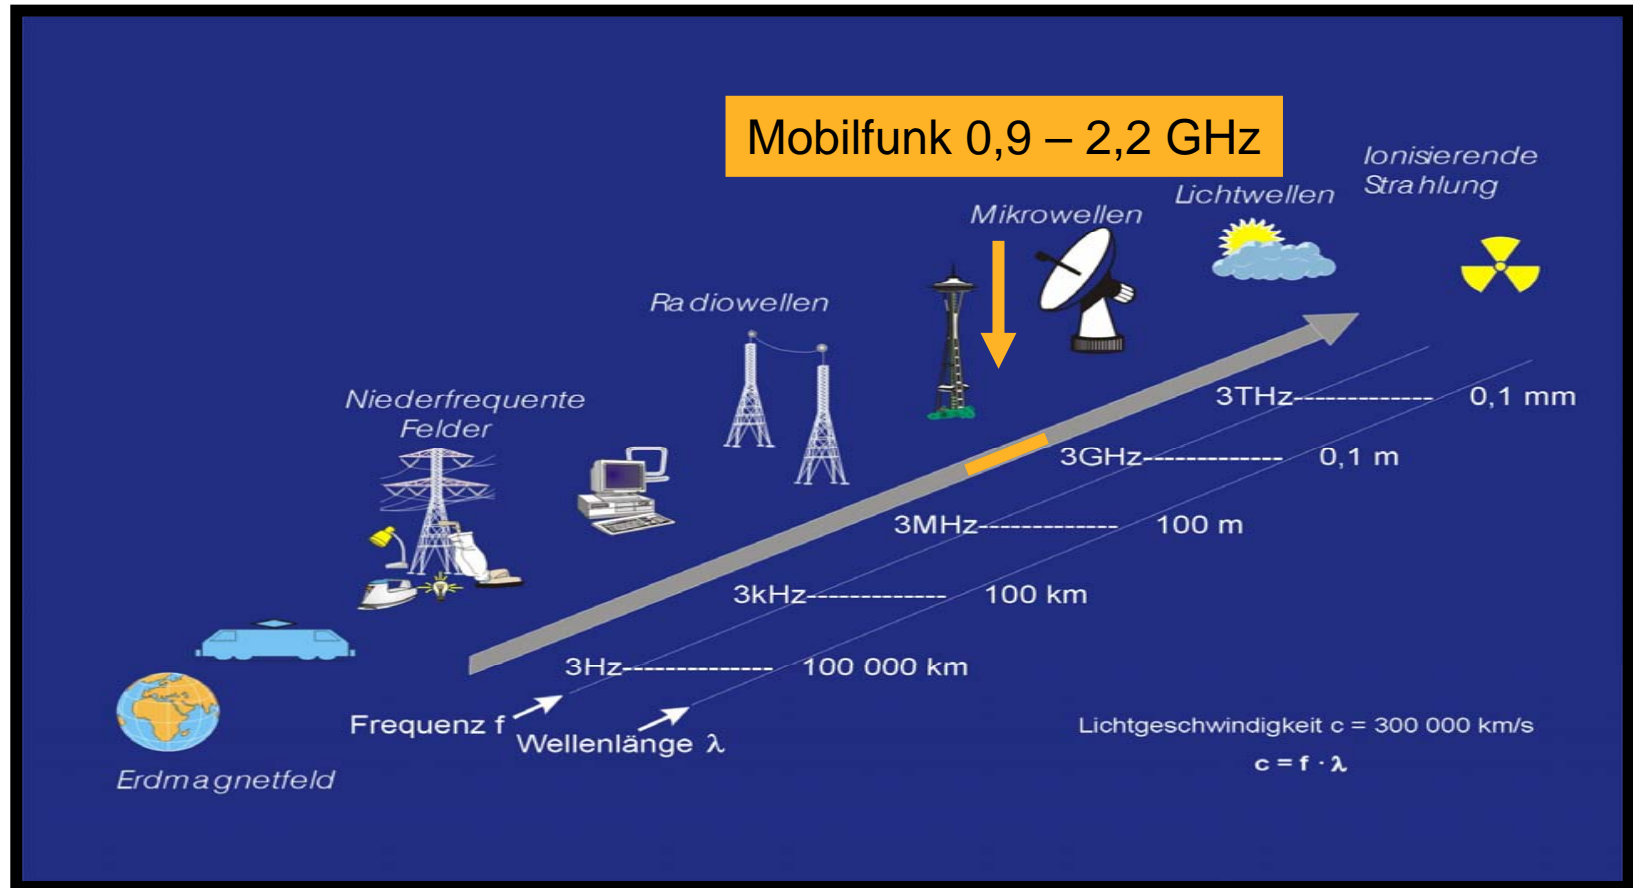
Mobilfunk 0,9 – 2,2 GHz

Ionisierende Strahlung

Lichtwellen

Mikrowellen

Radiowellen

Niederfrequente Felder

3THz-------------- 0,1 mm

3GHz-------------- 0,1 m

3MHz-------------- 100 m

3kHz-------------- 100 km

3Hz-------------- 100 000 km

Frequenz f

Wellenlänge $\lambda$

Erdmagnetfeld

Lichtgeschwindigkeit c = 300 000 km/s

$c = f \cdot \lambda$